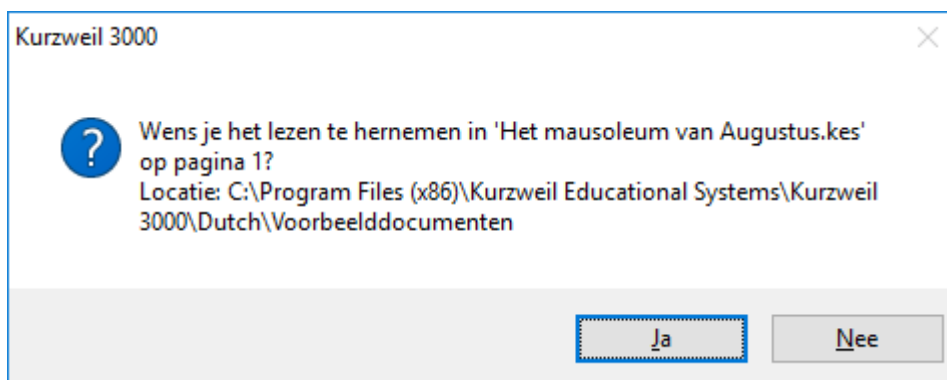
Kurzweil 3000

Wens je het lezen te hernemen in 'Het mausoleum van Augustus.kes' op pagina 1?
Locatie: C:\Program Files (x86)\Kurzweil Educational Systems\Kurzweil 3000\Dutch\Voorbeelddocumenten

Ja

Nee